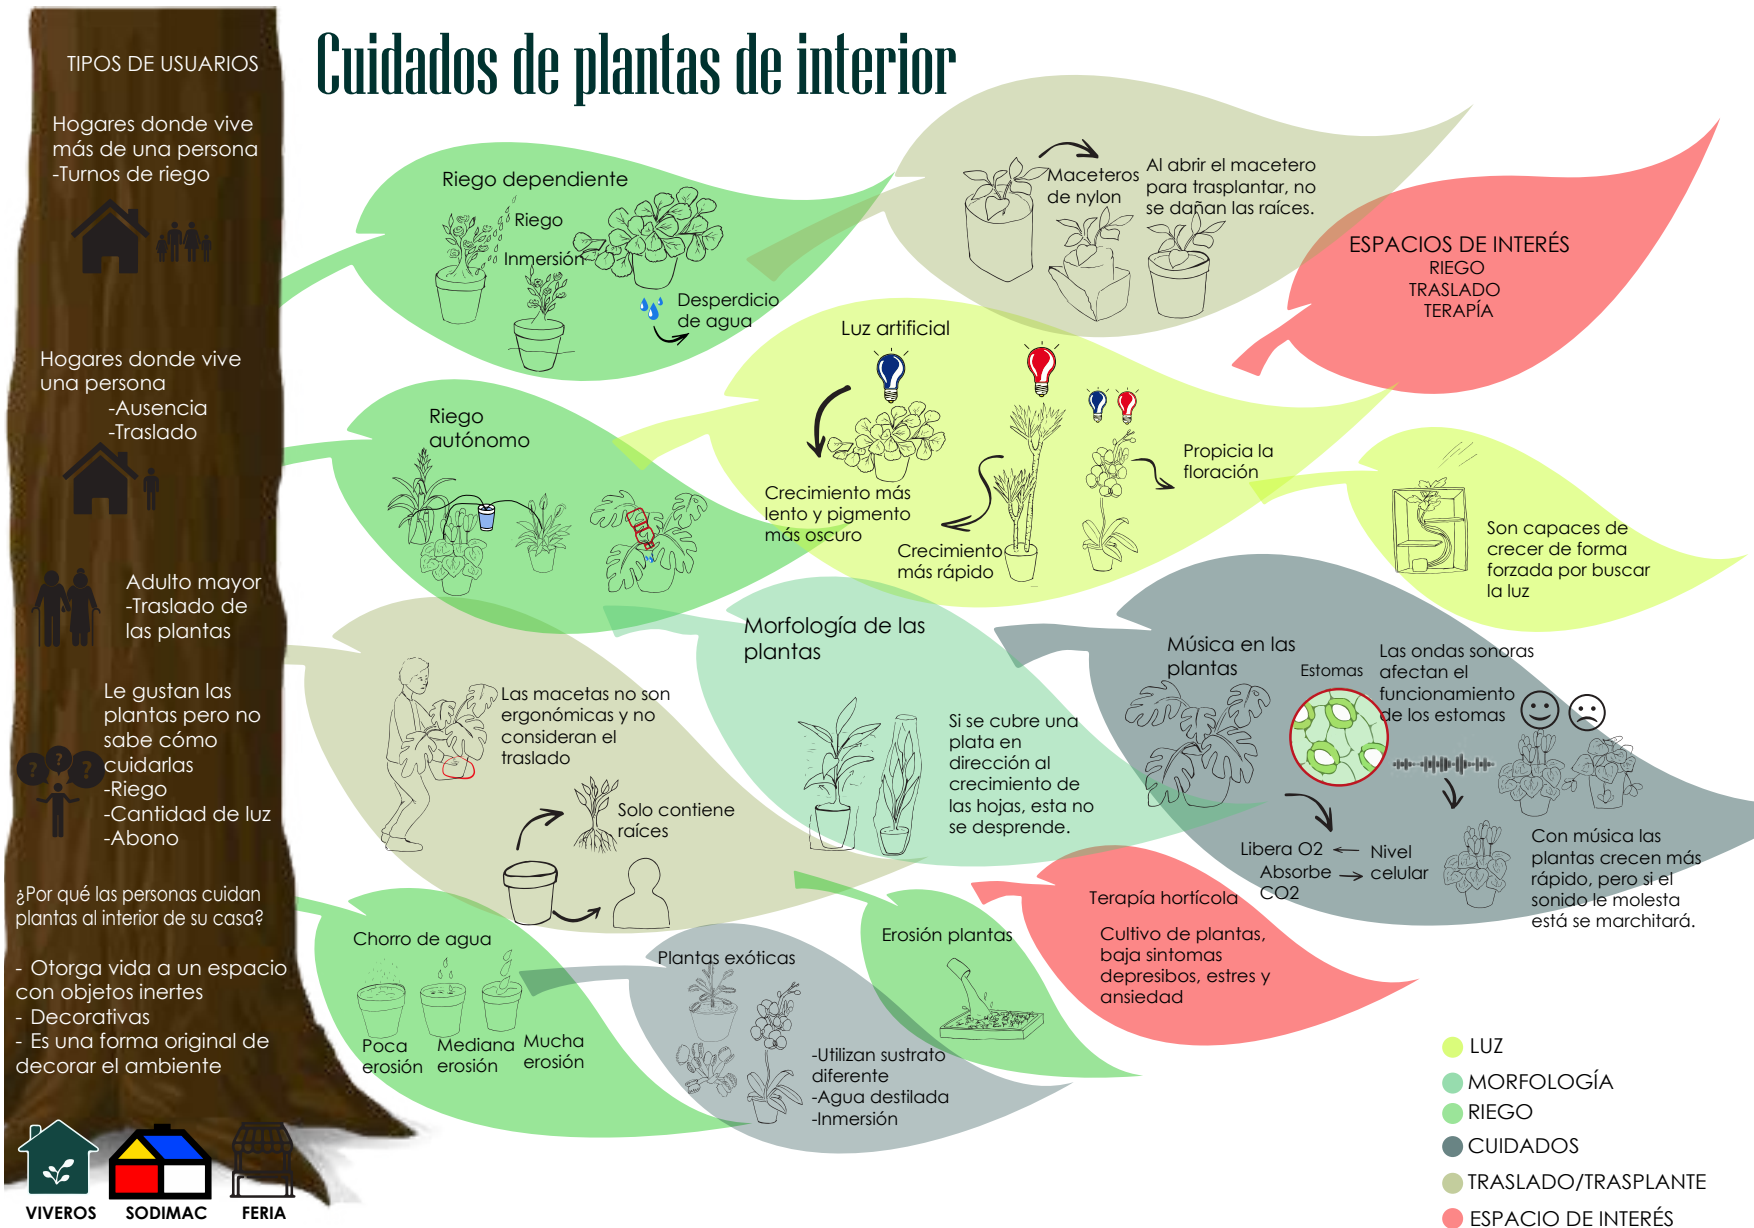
TIPOS DE USUARIOS

Hogares donde vive más de una persona
-Turnos de riego

Hogares donde vive una persona
-Ausencia
-Traslado

Adulto mayor
-Traslado de las plantas

Le gustan las plantas pero no sabe cómo cuidarlas
-Riego
-Cantidad de luz
-Abono

¿Por qué las personas cuidan plantas al interior de su casa?

- Otorga vida a un espacio con objetos inertes
- Decorativas
- Es una forma original de decorar el ambiente

VIVEROS SODIMAC FERIA

Cuidados de plantas de interior

Riego dependiente
Riego
Inmersión
Desperdicio de agua

Maceteros de nylon
Al abrir el macetero para trasplantar, no se dañan las raíces.

ESPACIOS DE INTERÉS
RIEGO
TRASLADO
TERAPÍA

Luz artificial
Crecimiento más lento y pigmento más oscuro
Crecimiento más rápido
Propicia la floración

Riego autónomo

Son capaces de crecer de forma forzada por buscar la luz

Morfología de las plantas
Si se cubre una plata en dirección al crecimiento de las hojas, esta no se desprende.

Las macetas no son ergonómicas y no consideran el traslado
Solo contiene raíces

Música en las plantas
Estomas
Las ondas sonoras afectan el funcionamiento de los estomas
Libera O2
Absorbe CO2
Nivel celular
Con música las plantas crecen más rápido, pero si el sonido le molesta está se marchitará.

Terapia hortícola
Cultivo de plantas, baja sintomas depresibos, estres y ansiedad

Chorro de agua
Poca erosión
Mediana erosión
Mucha erosión

Plantas exóticas
-Utilizan sustrato diferente
-Agua destilada
-Inmersión

Erosión plantas

LUZ
MORFOLOGÍA
RIEGO
CUIDADOS
TRASLADO/TRASPLANTE
ESPACIO DE INTERÉS